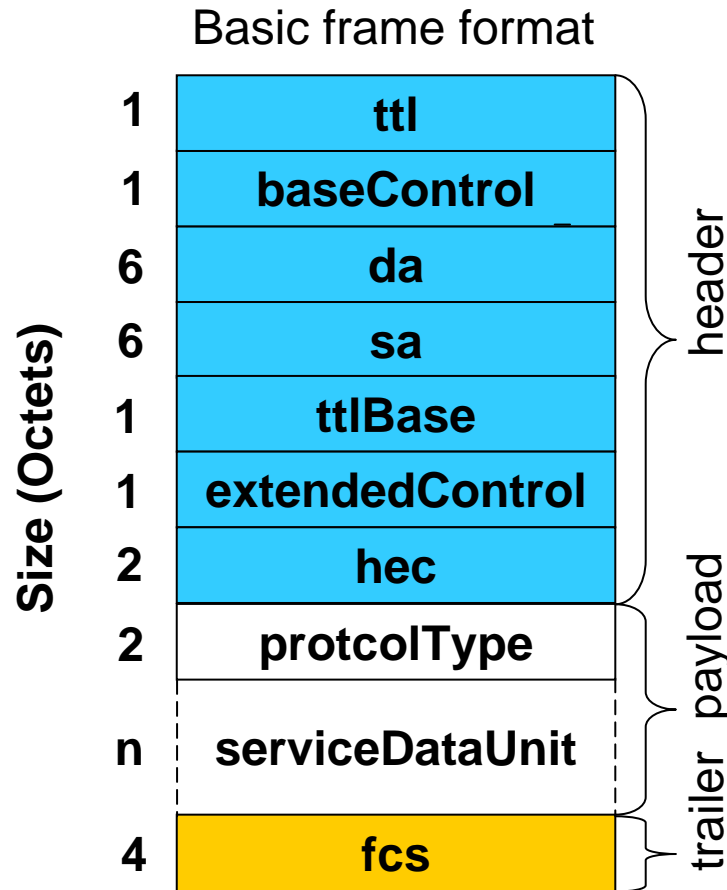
Basic frame format

Size (Octets)

| | |
|---|---|
| 1 | ttl |
| 1 | baseControl |
| 6 | da |
| 6 | sa |
| 1 | ttlBase |
| 1 | extendedControl |
| 2 | hec |
| 2 | protcolType |
| n | serviceDataUnit |
| 4 | fcs |

header

payload

trailer